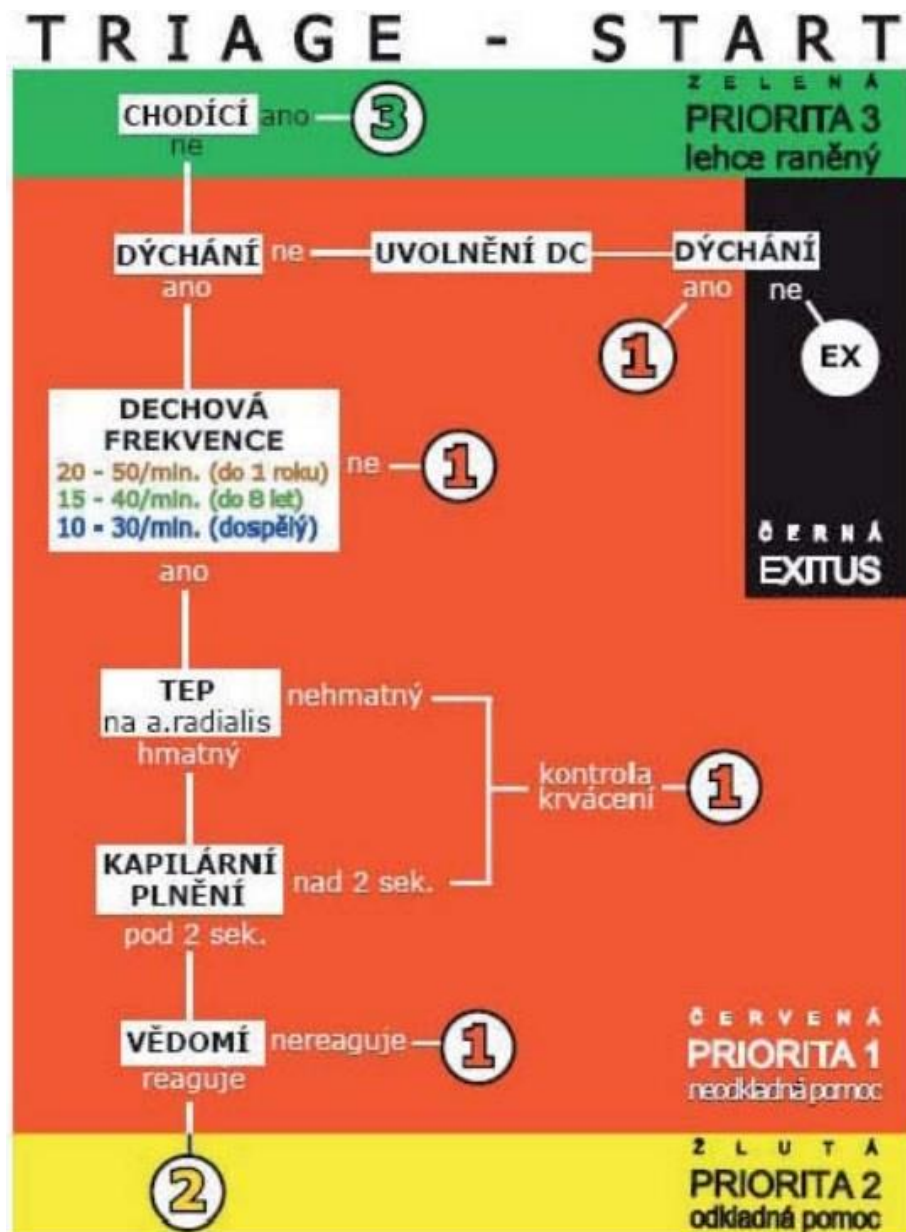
TRIAGE - START

ZELENÁ
PRIORITA 3
lehce raněný

CHODÍCÍ ano 3
ne

DÝCHÁNÍ ne UVOLNĚNÍ DC DÝCHÁNÍ
ano
ano 1
ne EX

DECHOVÁ FREKVENCE
20 - 50/min. (do 1 roku)
15 - 40/min. (do 8 let)
10 - 30/min. (dospělý)
ne 1
ano

ČERNÁ
EXITUS

TEP na a.radialis
nehmatný
hmatný

kontrola krvácení 1

KAPILÁRNÍ PLNĚNÍ
nad 2 sek.
pod 2 sek.

VĚDOMÍ nereaguje 1
reaguje

ČERVENÁ
PRIORITA 1
neodkladná pomoc

2

ŽLUTÁ
PRIORITA 2
odkladná pomoc